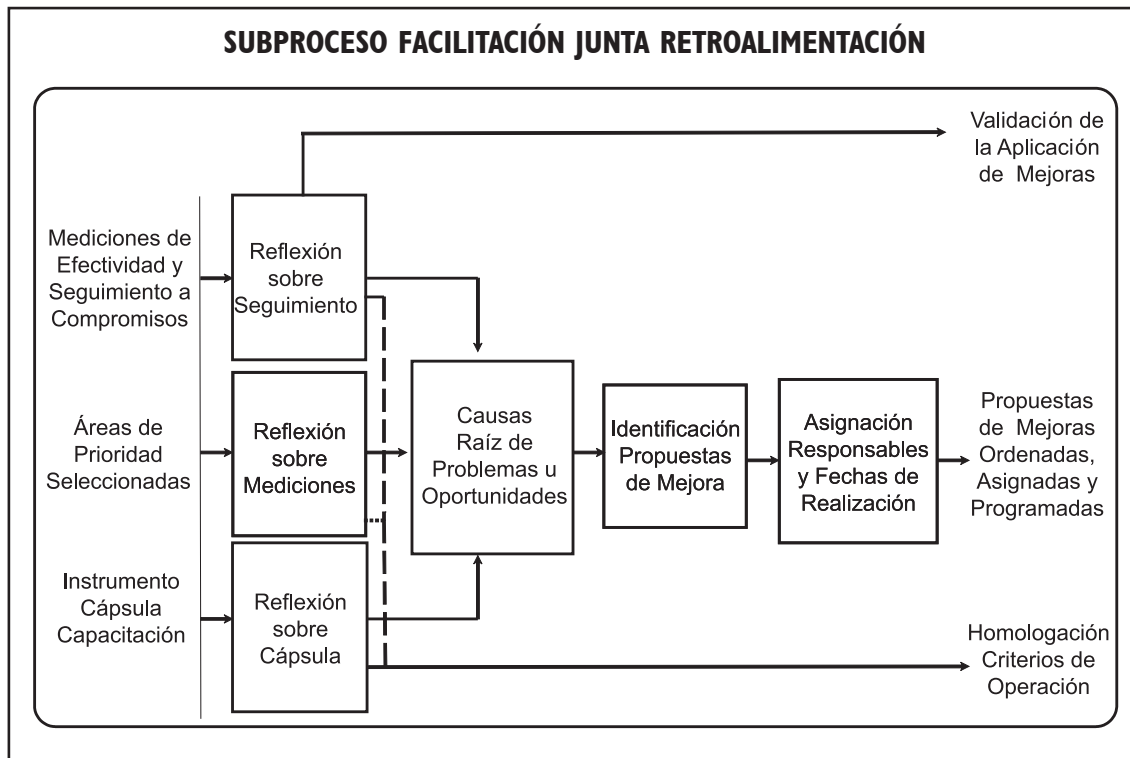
SUBPROCESO FACILITACIÓN JUNTA RETROALIMENTACIÓN

Validación de la Aplicación de Mejoras

Mediciones de Efectividad y Seguimiento a Compromisos

Reflexión sobre Seguimiento

Áreas de Prioridad Seleccionadas

Reflexión sobre Mediciones

Causas Raíz de Problemas u Oportunidades

Identificación Propuestas de Mejora

Asignación Responsables y Fechas de Realización

Propuestas de Mejoras Ordenadas, Asignadas y Programadas

Instrumento Cápsula Capacitación

Reflexión sobre Cápsula

Homologación Criterios de Operación